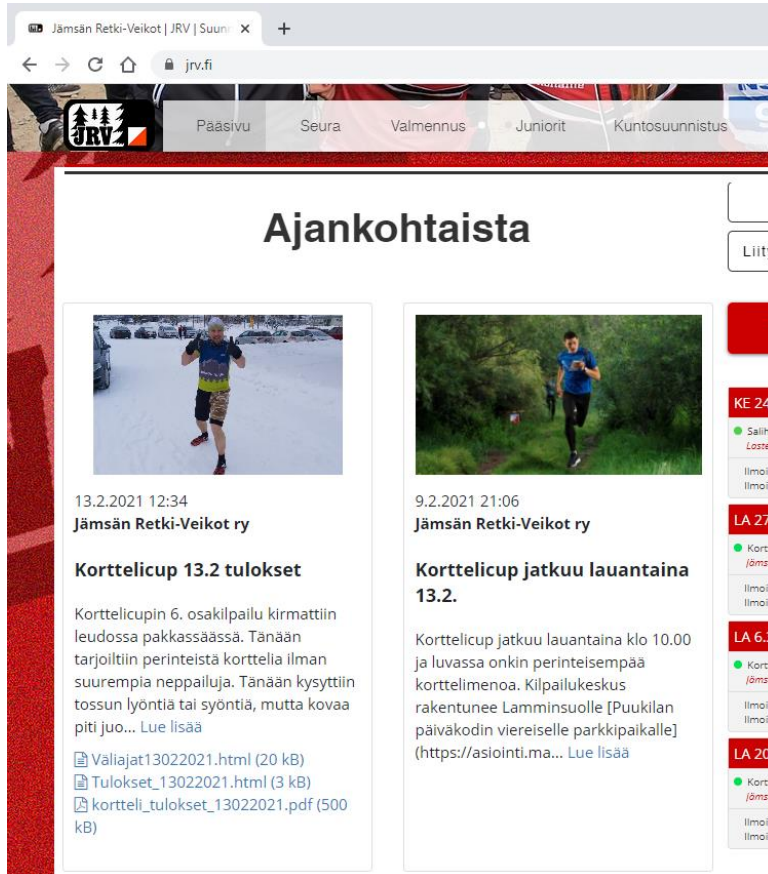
Jämsän Retki-Veikot | JRV | Suunn ×  +

jrv.fi

JRV

Pääsivu Seura Valmennus Juniorit Kuntosuunnistus

Ajankohtaista

Liit

13.2.2021 12:34
Jämsän Retki-Veikot ry

Korttelicup 13.2 tulokset

Korttelicupin 6. osakilpailu kirmattiin leudossa pakkassäässä. Tänään tarjoiltiin perinteistä korttelia ilman suurempia neppailuja. Tänään kysyttiin tossun lyöntiä tai syöntiä, mutta kovaa piti juo... Lue lisää

Väliajat13022021.html (20 kB)
Tulokset_13022021.html (3 kB)
kortteli_tulokset_13022021.pdf (500 kB)

9.2.2021 21:06
Jämsän Retki-Veikot ry

Korttelicup jatkuu lauantaina 13.2.

Korttelicup jatkuu lauantaina klo 10.00 ja luvassa onkin perinteisempää korttelimenoa. Kilpailukeskus rakentunee Lamminsuolle [Puukilan päiväkodin viereiselle parkkipaikalle](https://asiointi.ma... Lue lisää

KE 24
Salil
Loste
Ilmoi
Ilmoi

LA 27
Kort
Jäms
Ilmoi
Ilmoi

LA 6.
Kort
Jäms
Ilmoi
Ilmoi

LA 20
Kort
Jäms
Ilmoi
Ilmoi